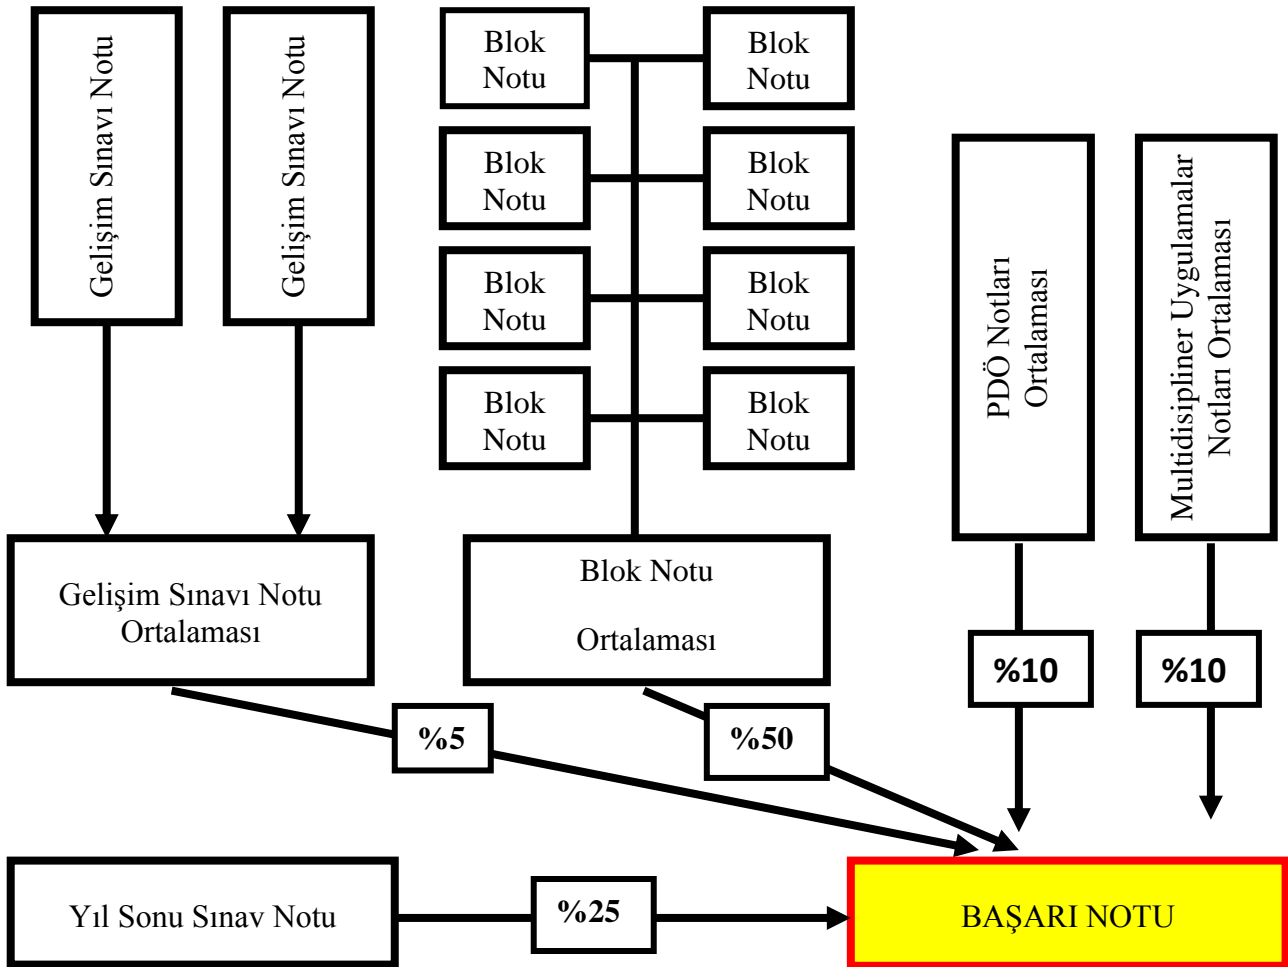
Gelişim Sınavı Notu

Gelişim Sınavı Notu

Blok Notu

Blok Notu

Blok Notu

Blok Notu

Blok Notu

Blok Notu

Blok Notu

Blok Notu

PDÖ Notları Ortalaması

Multidisipliner Uygulamalar Notları Ortalaması

Gelişim Sınavı Notu Ortalaması

Blok Notu

Ortalaması

%10

%10

%5

%50

Yıl Sonu Sınav Notu

%25

BAŞARI NOTU